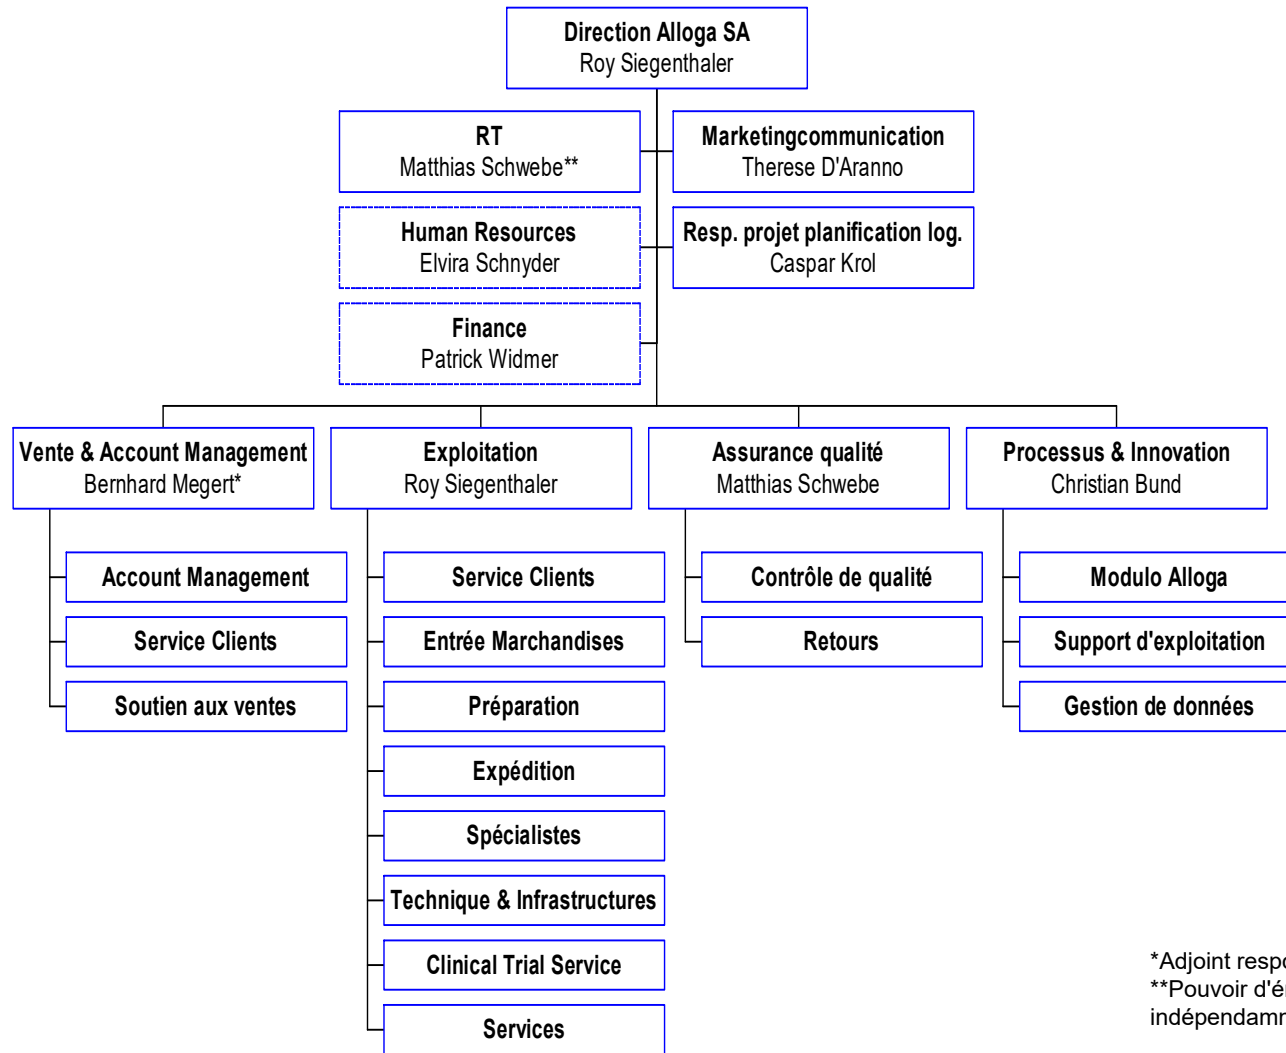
Direction Alloga SA
Roy Siegenthaler

RT
Matthias Schwebe**

Marketingcommunication
Therese D'Aranno

Human Resources
Elvira Schnyder

Resp. projet planification log.
Caspar Krol

Finance
Patrick Widmer

Vente & Account Management
Bernhard Megert*

Account Management

Service Clients

Soutien aux ventes

Exploitation
Roy Siegenthaler

Service Clients

Entrée Marchandises

Préparation

Expédition

Spécialistes

Technique & Infrastructures

Clinical Trial Service

Services

Assurance qualité
Matthias Schwebe

Contrôle de qualité

Retours

Processus & Innovation
Christian Bund

Modulo Alloga

Support d'exploitation

Gestion de données

*Adjoint resp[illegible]
**Pouvoir d'é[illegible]
indépendamm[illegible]